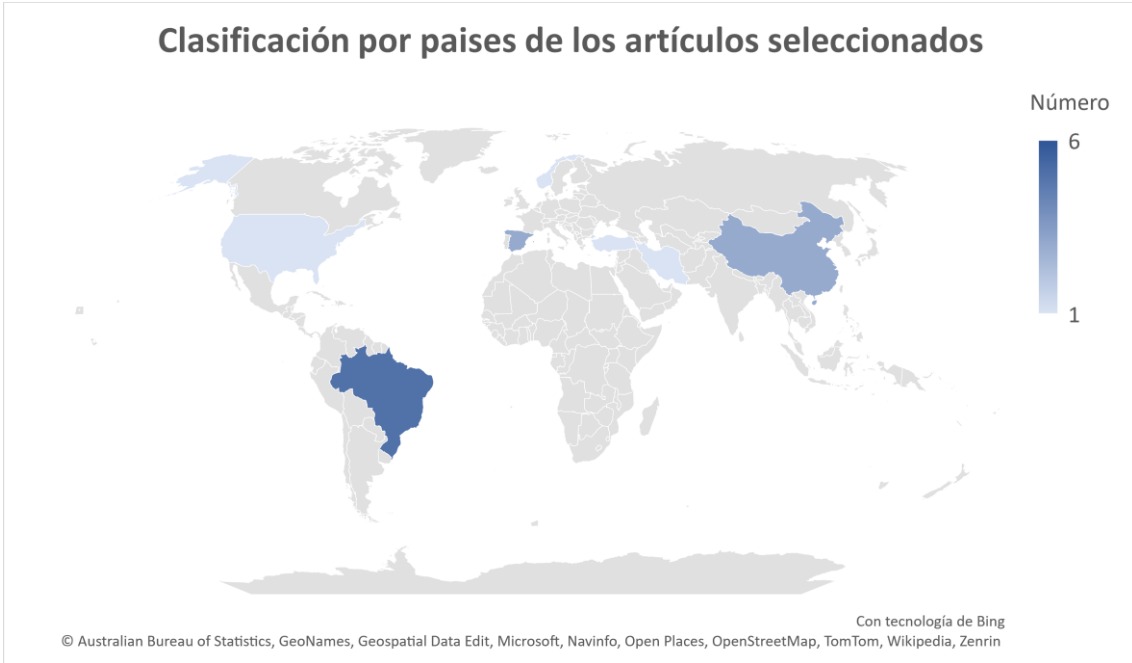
Clasificación por paises de los artículos seleccionados

Número

6

1

Con tecnología de Bing

© Australian Bureau of Statistics, GeoNames, Geospatial Data Edit, Microsoft, Navinfo, Open Places, OpenStreetMap, TomTom, Wikipedia, Zenrin